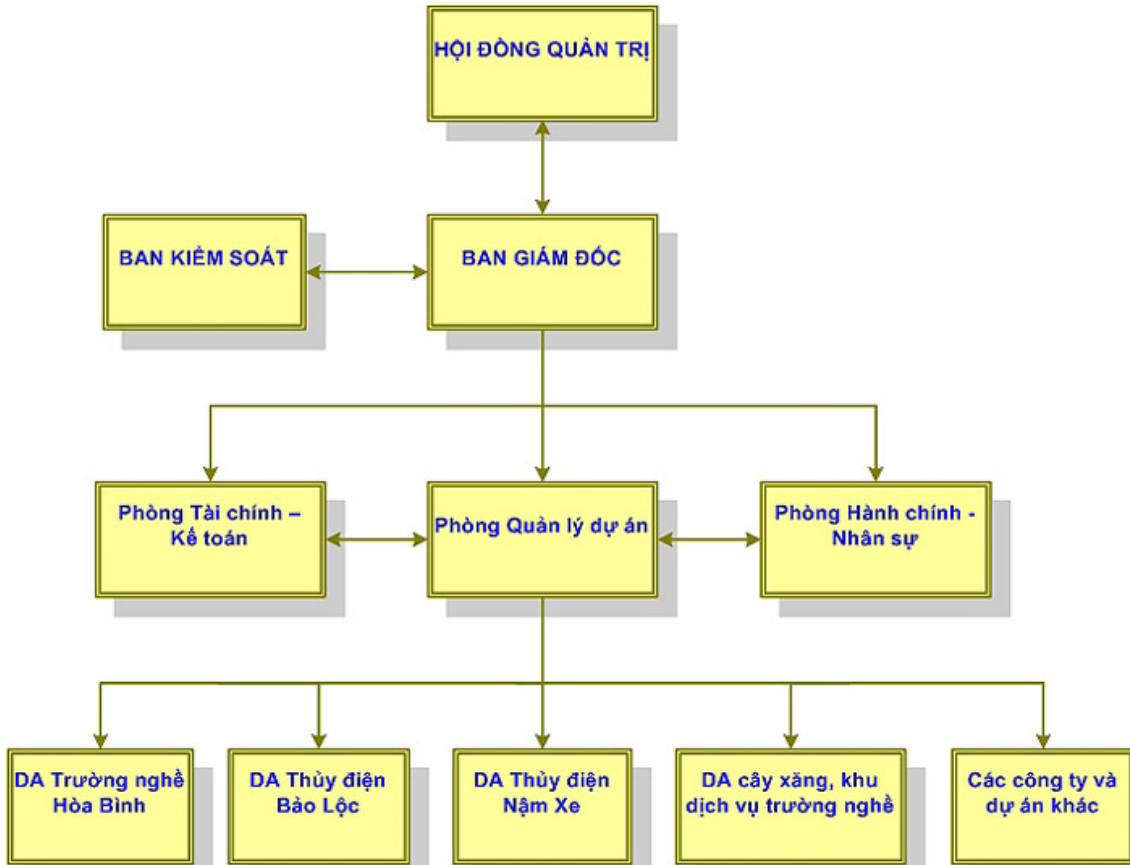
HỘI ĐỒNG QUẢN TRỊ

BAN KIỂM SOÁT

BAN GIÁM ĐỐC

Phòng Tài chính – Kế toán

Phòng Quản lý dự án

Phòng Hành chính - Nhân sự

DA Trường nghề Hòa Bình

DA Thủy điện Bảo Lộc

DA Thủy điện Nậm Xe

DA cây xăng, khu dịch vụ trường nghề

Các công ty và dự án khác